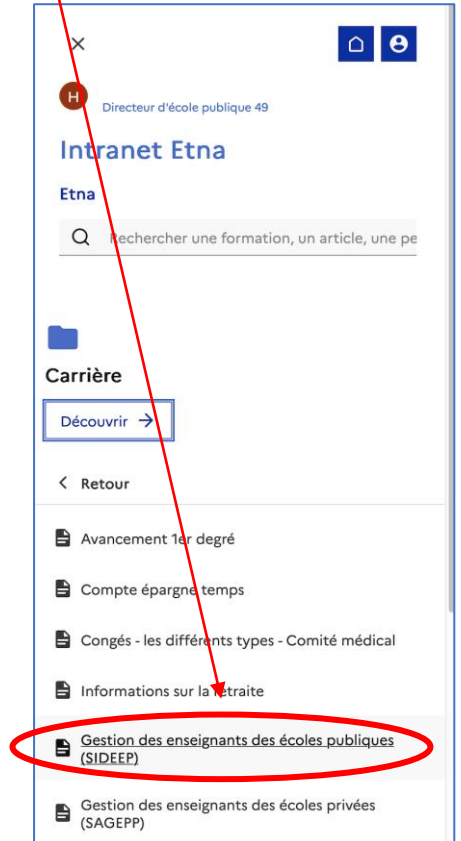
×

H Directeur d'école publique 49

Intranet Etna

Etna

Rechercher une formation, un article, une pe

Carrière

Découvrir →

< Retour

Avancement 1er degré

Compte épargne temps

Congés - les différents types - Comité médical

Informations sur la retraite

Gestion des enseignants des écoles publiques (SIDEEP)

Gestion des enseignants des écoles privées (SAGEPP)